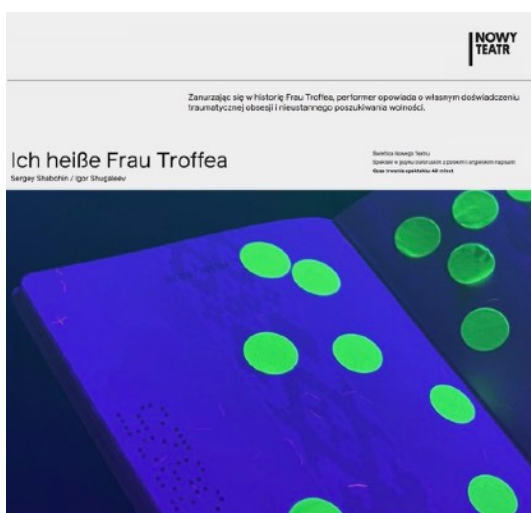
NOWY TEATR

Zanurzając się w historię Frau Troffea, performer opowiada o własnym doświadczeniu traumatycznej obsesji i nieustannego poszukiwania wolności.

Ich heiße Frau Troffea

Sergey Shabohin / Igor Shugaleev

Świetlica Nowego Teatru
Spektakl w języku rosyjskim z polskimi i angielskimi napisami
Czas trwania spektaklu: 40 minut